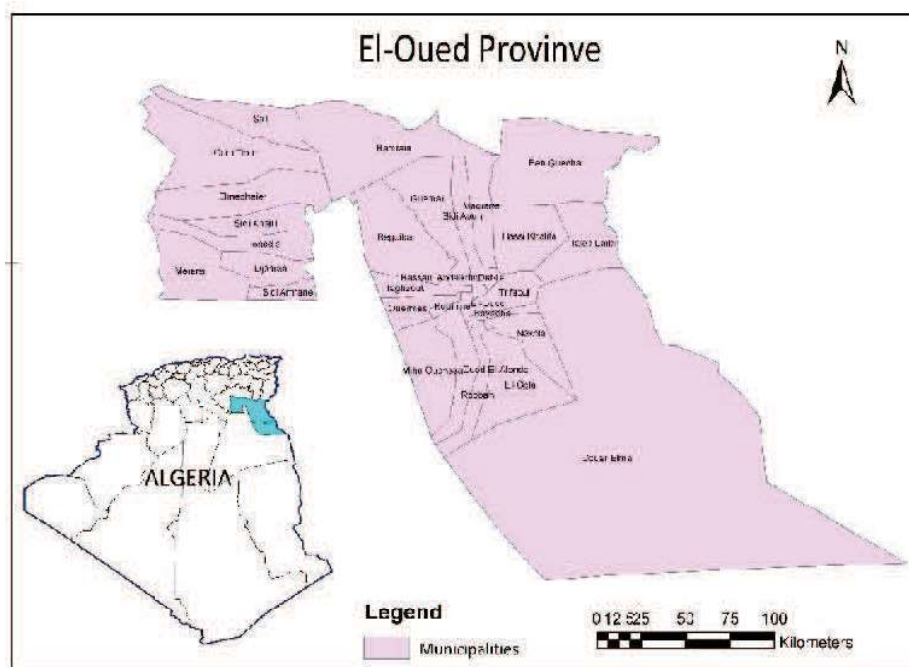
El-Oued Provinve

N

Still
Hamraia
Ben Guecha
Oum Touyour
Guemar
Magrane
Sidi Aoun
Djamaa
Hassi Khalifa
Sidi Amrane
Taleb Larbi
Reguiba
Meghaier
Djamaa
Sidi Amrane
Hassani Abdelkrim
Debila
Taghzout
Trifaoui
Ourmes
Kouinine
Bayadha
Nakhla
Mih Ouensa
Oued El Alenda
El Ogla
Robbah
Douar El Ma

ALGERIA

Legend
Municipalities

0 12.525 50 75 100
Kilometers